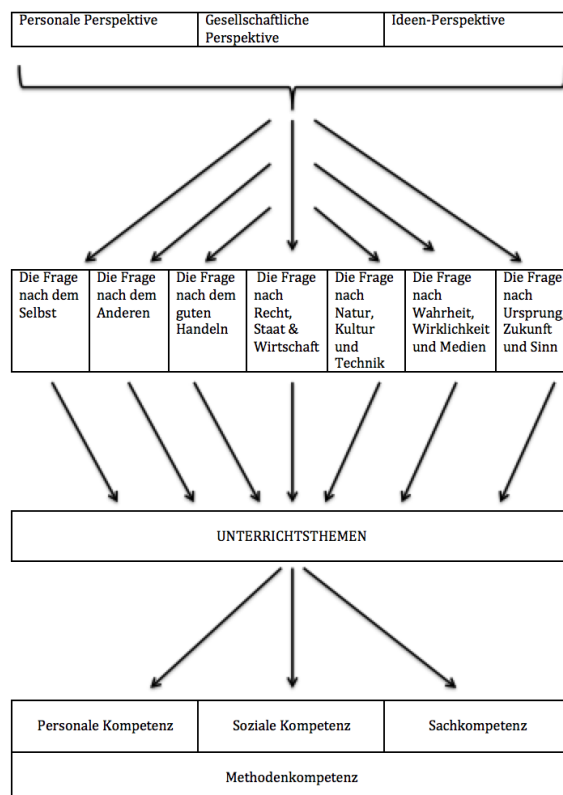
| Personale Perspektive | Gesellschaftliche Perspektive | Ideen-Perspektive |
|---|---|---|

| Die Frage nach dem Selbst | Die Frage nach dem Anderen | Die Frage nach dem guten Handeln | Die Frage nach Recht, Staat & Wirtschaft | Die Frage nach Natur, Kultur und Technik | Die Frage nach Wahrheit, Wirklichkeit und Medien | Die Frage nach Ursprung, Zukunft und Sinn |
|---|---|---|---|---|---|---|

UNTERRICHTSTHEMEN

| Personale Kompetenz | Soziale Kompetenz | Sachkompetenz |
|---|---|---|

Methodenkompetenz